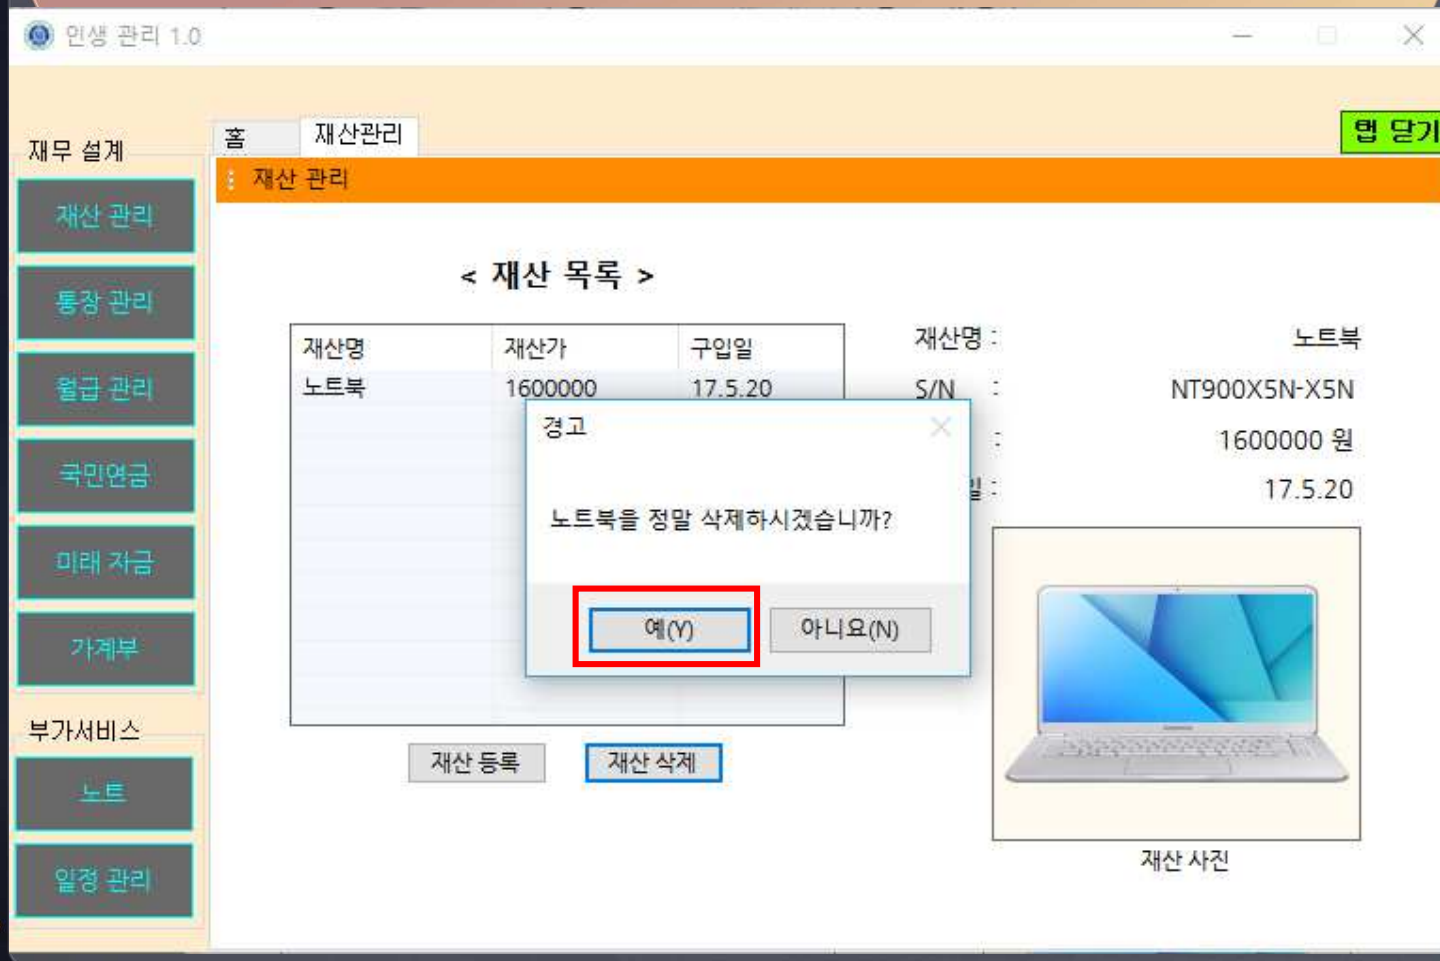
인생 관리 1.0

재무 설계

재산 관리

통장 관리

월급 관리

국민연금

미래 자금

가계부

부가서비스

노트

일정 관리

홈 | 재산관리

탭 닫기

재산 관리

< 재산 목록 >

| 재산명 | 재산가 | 구입일 |
|---|---|---|
| 노트북 | 1600000 | 17.5.20 |

재산 등록 | 재산 삭제

재산명 : 노트북

S/N : NT900X5N-X5N

: 1600000 원

일 : 17.5.20

재산 사진

경고

노트북을 정말 삭제하시겠습니까?

예(Y) | 아니요(N)